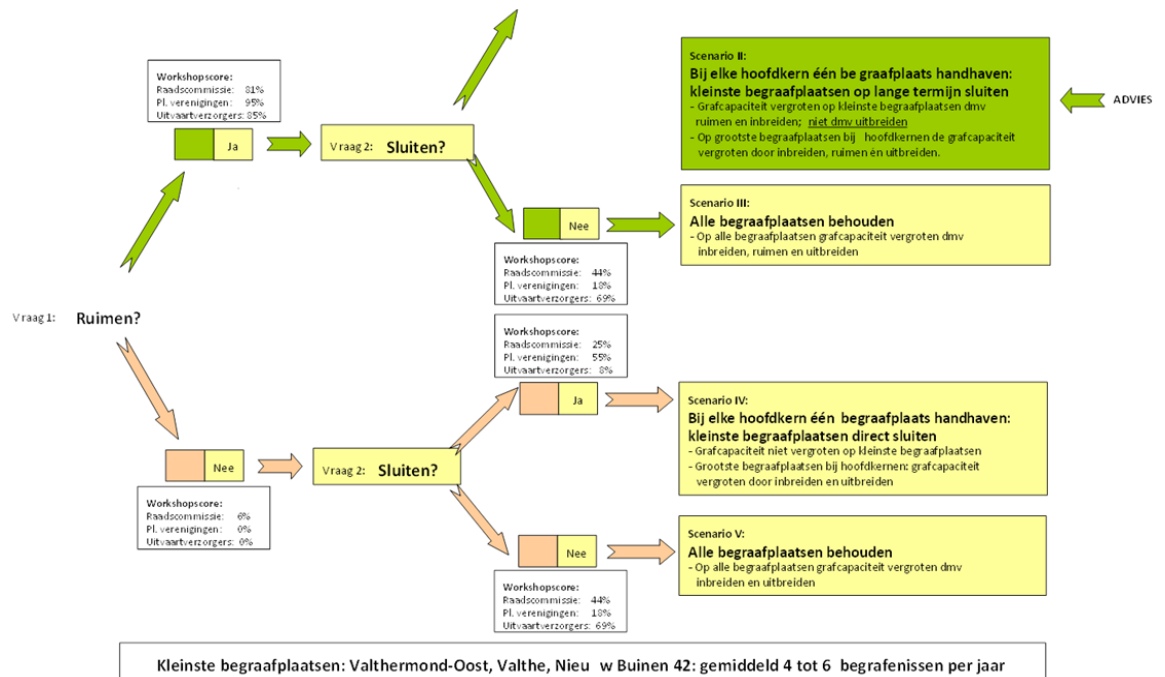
Workshopscore:
Raadscommissie: 81%
Pl. verenigingen: 95%
Uitvaartverzorgers: 85%

Ja

Vraag 2: Sluiten?

Scenario II:
Bij elke hoofdkern één be graafplaats handhaven: kleinste begraafplaatsen op lange termijn sluiten
- Grafcapaciteit vergroten op kleinste begraafplaatsen dmv ruimen en inbreiden; niet dmv uitbreiden
- Op grootste begraafplaatsen bij hoofdkernen de grafcapaciteit vergroten door inbreiden, ruimen én uitbreiden.

ADVIES

Nee

Scenario III:
Alle begraafplaatsen behouden
- Op alle begraafplaatsen grafcapaciteit vergroten dmv inbreiden, ruimen en uitbreiden

Workshopscore:
Raadscommissie: 44%
Pl. verenigingen: 18%
Uitvaartverzorgers: 69%

Vraag 1: Ruimen?

Workshopscore:
Raadscommissie: 25%
Pl. verenigingen: 55%
Uitvaartverzorgers: 8%

Ja

Scenario IV:
Bij elke hoofdkern één begraafplaats handhaven: kleinste begraafplaatsen direct sluiten
- Grafcapaciteit niet vergroten op kleinste begraafplaatsen
- Grootste begraafplaatsen bij hoofdkernen: grafcapaciteit vergroten door inbreiden en uitbreiden

Nee

Vraag 2: Sluiten?

Workshopscore:
Raadscommissie: 6%
Pl. verenigingen: 0%
Uitvaartverzorgers: 0%

Nee

Scenario V:
Alle begraafplaatsen behouden
- Op alle begraafplaatsen grafcapaciteit vergroten dmv inbreiden en uitbreiden

Workshopscore:
Raadscommissie: 44%
Pl. verenigingen: 18%
Uitvaartverzorgers: 69%

Kleinste begraafplaatsen: Valthermond-Oost, Valthe, Nieu w Buinen 42: gemiddeld 4 tot 6 begrafenissen per jaar